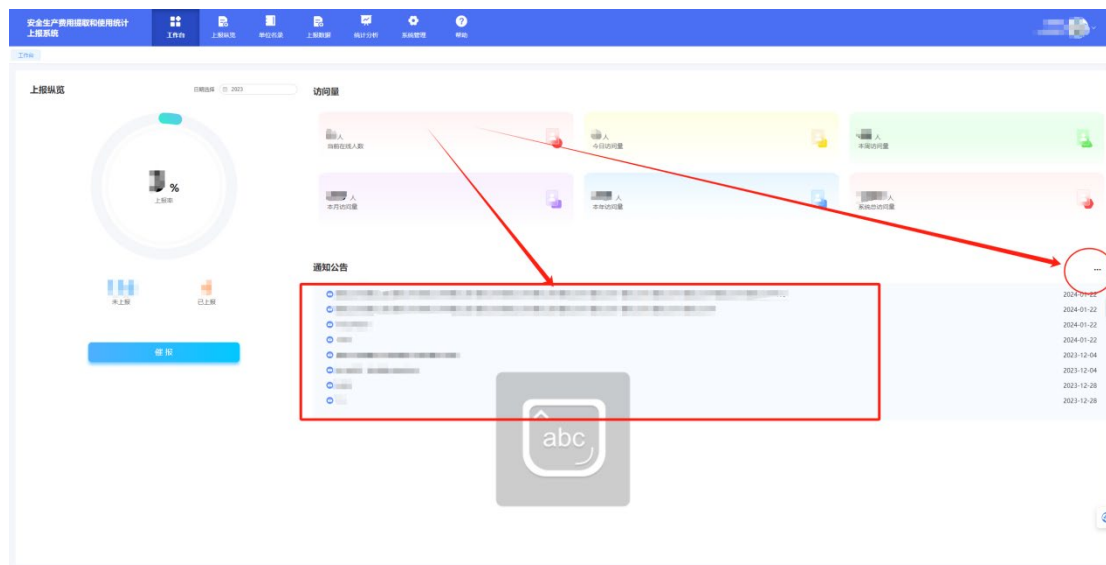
安全生产费用提取和使用统计上报系统

工作台 上报纵览 单位名录 上报数据 统计分析 系统管理 帮助

工作台

上报纵览

日期选择 2023

% 上报率

未上报 已上报

催报

访问量

人 当前在线人数

人 今日访问量

人 本周访问量

人 本月访问量

人 本年访问量

人 系统总访问量

通知公告

...

2024-01-22
2024-01-22
2024-01-22
2024-01-22
2023-12-04
2023-12-04
2023-12-28
2023-12-28

abc